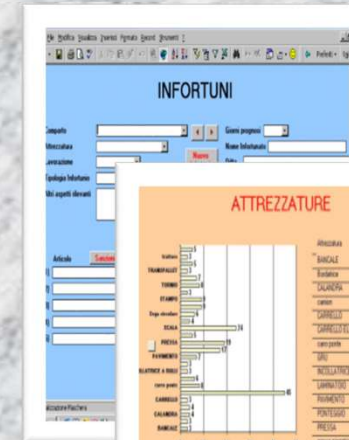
File Modifica Visualizza Inserisci Formato Record Strumenti ?

INFORTUNI

Comparto
Attrezzatura
Lavorazione
Tipologia Infortunio
Altri agenti rilevanti

Giorni prognosi
Nome Infortunato
Data

Nuovo

Articolo

ATTREZZATURE

Attrezzatura
BANCALE
Bordatrice
CALANDRA
camion
CARRELLO
CARRELLO EL
carro ponte
GRU
INCOLLATRICE
LAMINATOIO
PAVIMENTO
PONTEGGIO
PRESSA

TRANSPALLET
TORNIO
STAMPO
SCALA
PRESSA
PAVIMENTO
carro ponte
CARRELLO
CALANDRA
BANCALE

24
19
17
45